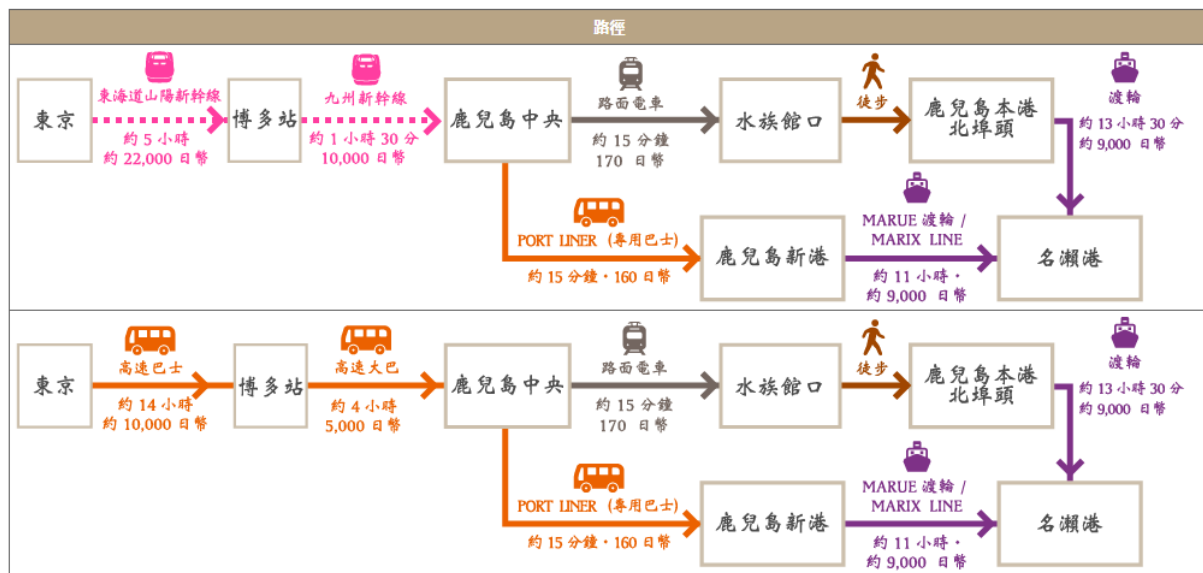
路徑

東京
東海道山陽新幹線
約 5 小時
約 22,000 日幣
博多站
九州新幹線
約 1 小時 30 分
10,000 日幣
鹿兒島中央
路面電車
約 15 分鐘
170 日幣
水族館口
徒步
鹿兒島本港北埠頭
渡輪
約 13 小時 30 分
約 9,000 日幣
PORT LINER（專用巴士）
約 15 分鐘・160 日幣
鹿兒島新港
MARUE 渡輪 / MARIX LINE
約 11 小時・
約 9,000 日幣
名瀨港

東京
高速巴士
約 14 小時
約 10,000 日幣
博多站
高速大巴
約 4 小時
5,000 日幣
鹿兒島中央
路面電車
約 15 分鐘
170 日幣
水族館口
徒步
鹿兒島本港北埠頭
渡輪
約 13 小時 30 分
約 9,000 日幣
PORT LINER（專用巴士）
約 15 分鐘・160 日幣
鹿兒島新港
MARUE 渡輪 / MARIX LINE
約 11 小時・
約 9,000 日幣
名瀨港